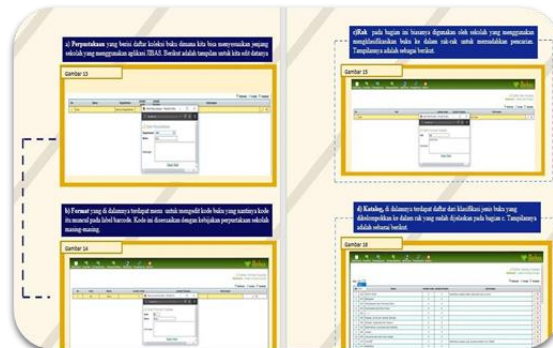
a) Perpustakaan yang berisi daftar koleksi buku dimana kita bisa menyesuaikan jenjang sekolah yang menggunakan aplikasi SIAS. Berikut adalah tampilan untuk kita edit datanya

Gambar 13

b) Format yang di dalamnya terdapat menu untuk mengedit kode buku yang nantinya kode itu muncul pada label barcode. Kode ini disesuaikan dengan kebijakan perpustakaan sekolah masing-masing.

Gambar 14

c) Rak pada bagian ini biasanya digunakan oleh sekolah yang menggunakan pengklasifikasian buku ke dalam rak-rak untuk memudahkan pencarian. Tampilannya adalah sebagai berikut.

Gambar 15

d) Katalog, di dalamnya terdapat daftar dari klasifikasi jenis buku yang dikelompokkan ke dalam rak yang sudah dijelaskan pada bagian c. Tampilannya adalah sebagai berikut.

Gambar 16